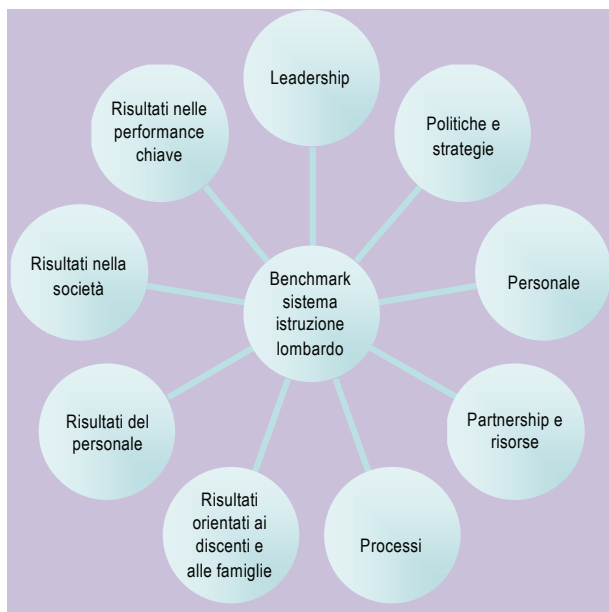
Benchmark sistema istruzione lombardo

Leadership

Politiche e strategie

Personale

Partnership e risorse

Processi

Risultati orientati ai discenti e alle famiglie

Risultati del personale

Risultati nella società

Risultati nelle performance chiave